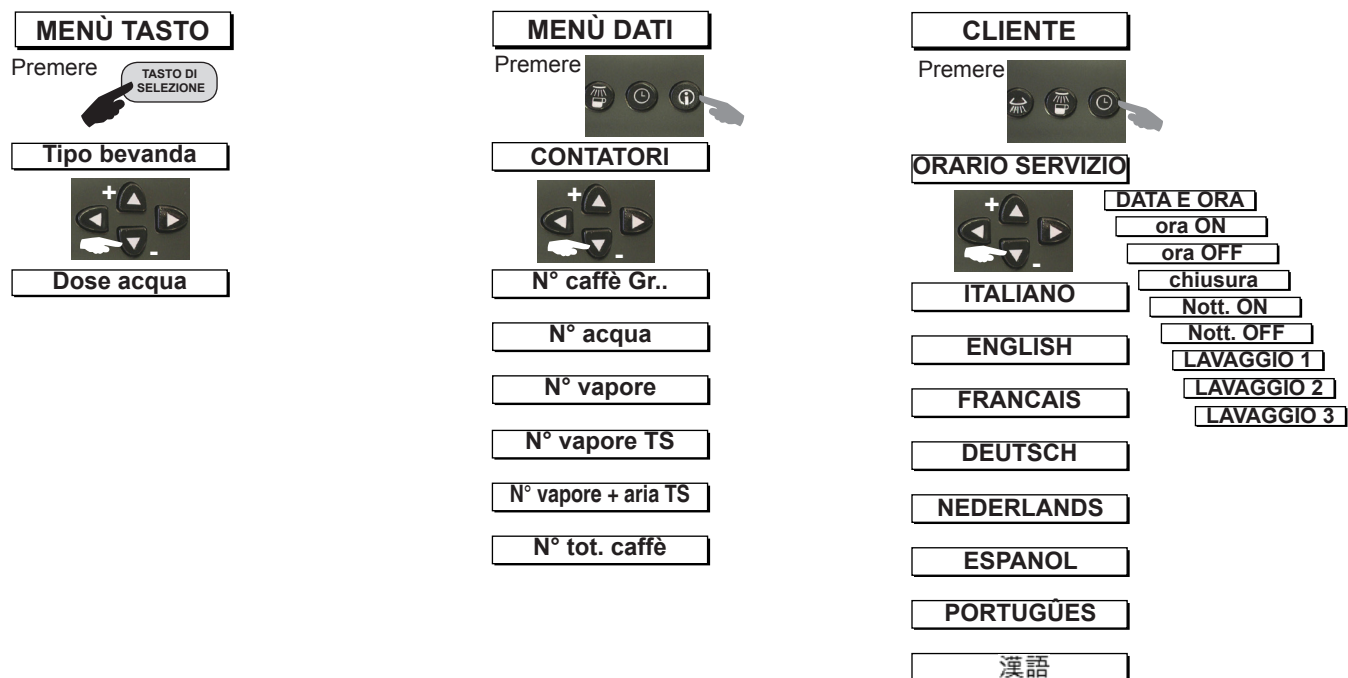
MENÙ TASTO

Premere TASTO DI SELEZIONE

Tipo bevanda

+
-

Dose acqua

MENÙ DATI

Premere

CONTATORI

+
-

N° caffè Gr..

N° acqua

N° vapore

N° vapore TS

N° vapore + aria TS

N° tot. caffè

CLIENTE

Premere

ORARIO SERVIZIO

+
-

DATA E ORA

ora ON

ora OFF

chiusura

Nott. ON

Nott. OFF

LAVAGGIO 1

LAVAGGIO 2

LAVAGGIO 3

ITALIANO

ENGLISH

FRANCAIS

DEUTSCH

NEDERLANDS

ESPANOL

PORTUGÛES

漢語